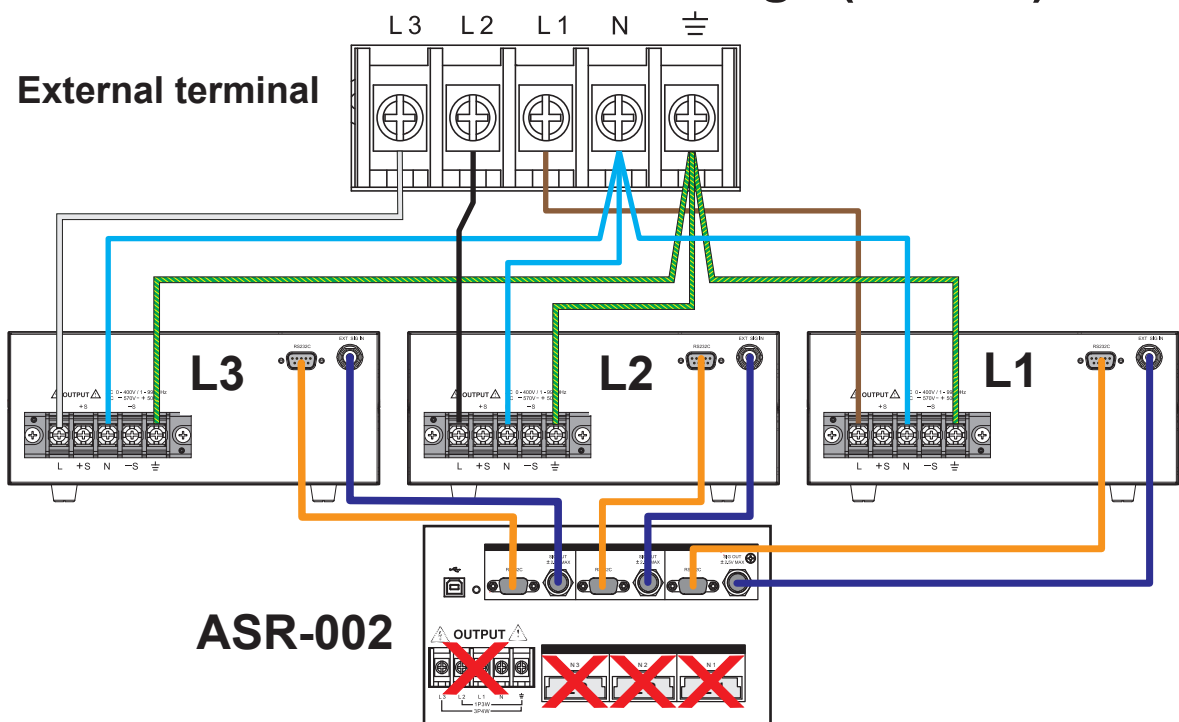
L3 L2 L1 N ⏚

External terminal

L3

OUTPUT

+S

−S

L +S N −S ⏚

RS232C

EXT SIG IN

L2

OUTPUT

+S

−S

L +S N −S ⏚

RS232C

EXT SIG IN

L1

OUTPUT

+S

−S

L +S N −S ⏚

RS232C

EXT SIG IN

ASR-002

RS232C

SIG OUT

RS232C

SIG OUT

RS232C

SIG OUT

OUTPUT

L3 L2 L1 N ⏚

1P3W

3P4W

N3 N2 N1